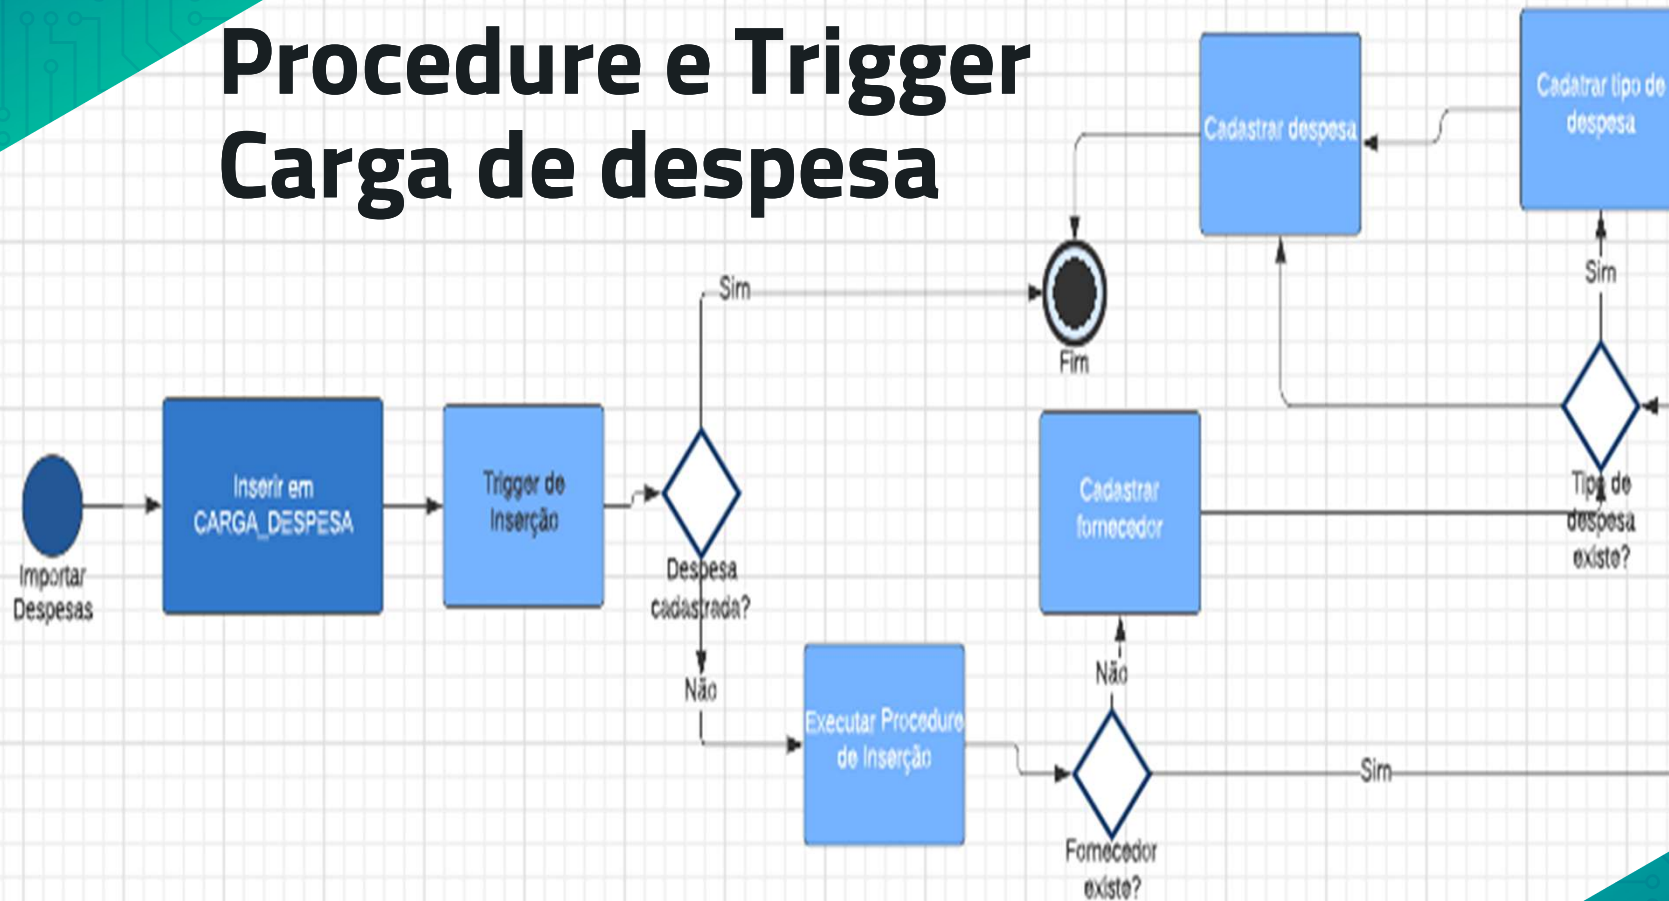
Procedure e Trigger
Carga de despesa

Importar Despesas

Inserir em CARGA_DESPESA

Trigger de Inserção

Despesa cadastrada?

Sim

Não

Fim

Executar Procedure de Inserção

Fornecedor existe?

Não

Sim

Cadastrar fornecedor

Cadastrar despesa

Cadatrar tipo de despesa

Sim

Tipo de despesa existe?